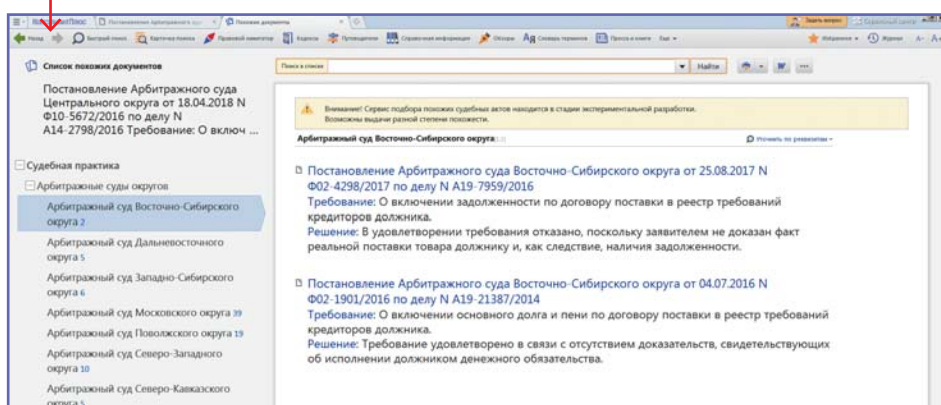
КонсультантПлюс | Постановление Арбитражного суд... | Похожие документы

Назад | Быстрый поиск | Карточка поиска | Правовой навигатор | Кодексы | Путеводители | Справочная информация | Обзоры | Словарь терминов | Пресса и книги | Ещё

Задать вопрос | Сервисный центр

Избранное | Журнал | А-

Список похожих документов

Постановление Арбитражного суда Центрального округа от 18.04.2018 N Ф10-5672/2016 по делу N А14-2798/2016 Требование: О включ ...

Поиск в списке | Найти

Внимание! Сервис подбора похожих судебных актов находится в стадии экспериментальной разработки. Возможны выдачи разной степени похожести.

Арбитражный суд Восточно-Сибирского округа (1-2)

Уточнить по реквизитам

Судебная практика

Арбитражные суды округов

Арбитражный суд Восточно-Сибирского округа 2

Арбитражный суд Дальневосточного округа 5

Арбитражный суд Западно-Сибирского округа 6

Арбитражный суд Московского округа 39

Арбитражный суд Поволжского округа 19

Арбитражный суд Северо-Западного округа 10

Арбитражный суд Северо-Кавказского округа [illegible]

Постановление Арбитражного суда Восточно-Сибирского округа от 25.08.2017 N Ф02-4298/2017 по делу N А19-7959/2016
Требование: О включении задолженности по договору поставки в реестр требований кредиторов должника.
Решение: В удовлетворении требования отказано, поскольку заявителем не доказан факт реальной поставки товара должнику и, как следствие, наличия задолженности.

Постановление Арбитражного суда Восточно-Сибирского округа от 04.07.2016 N Ф02-1901/2016 по делу N А19-21387/2014
Требование: О включении основного долга и пени по договору поставки в реестр требований кредиторов должника.
Решение: Требование удовлетворено в связи с отсутствием доказательств, свидетельствующих об исполнении должником денежного обязательства.